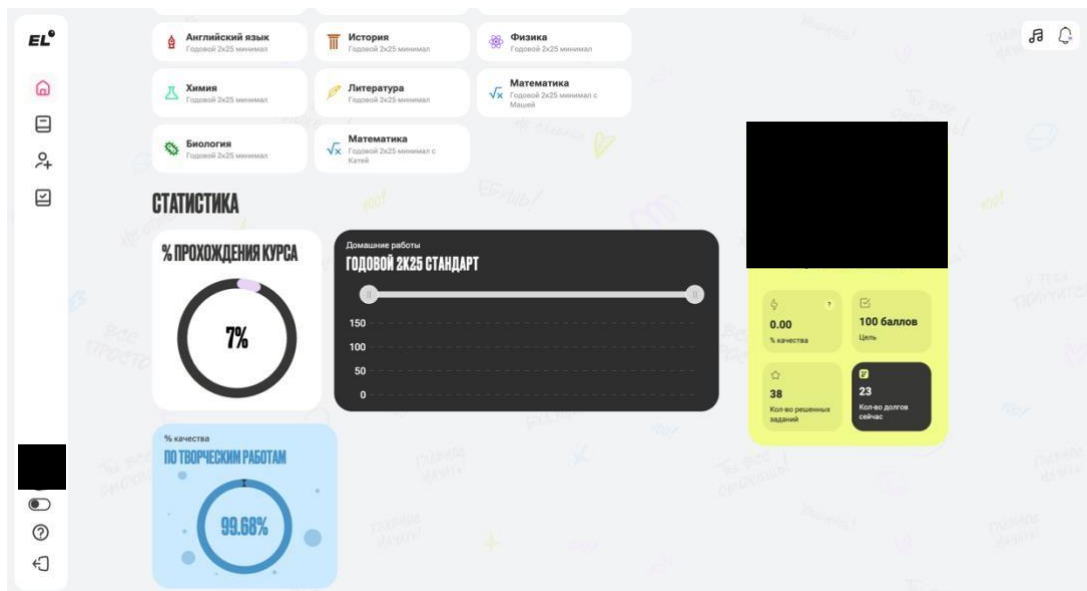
EL

Английский язык
Годовой 2к25 минимал

История
Годовой 2к25 минимал

Физика
Годовой 2к25 минимал

Химия
Годовой 2к25 минимал

Литература
Годовой 2к25 минимал

Математика
Годовой 2к25 минимал с Машей

Биология
Годовой 2к25 минимал

Математика
Годовой 2к25 минимал с Катей

СТАТИСТИКА

% ПРОХОЖДЕНИЯ КУРСА

7%

Домашние работы
ГОДОВОЙ 2К25 СТАНДАРТ

150
100
50
0

0.00
% качества

100 баллов
Цель

38
Кол-во решенных заданий

23
Кол-во долгов сейчас

% качества
ПО ТВОРЧЕСКИМ РАБОТАМ

99.68%